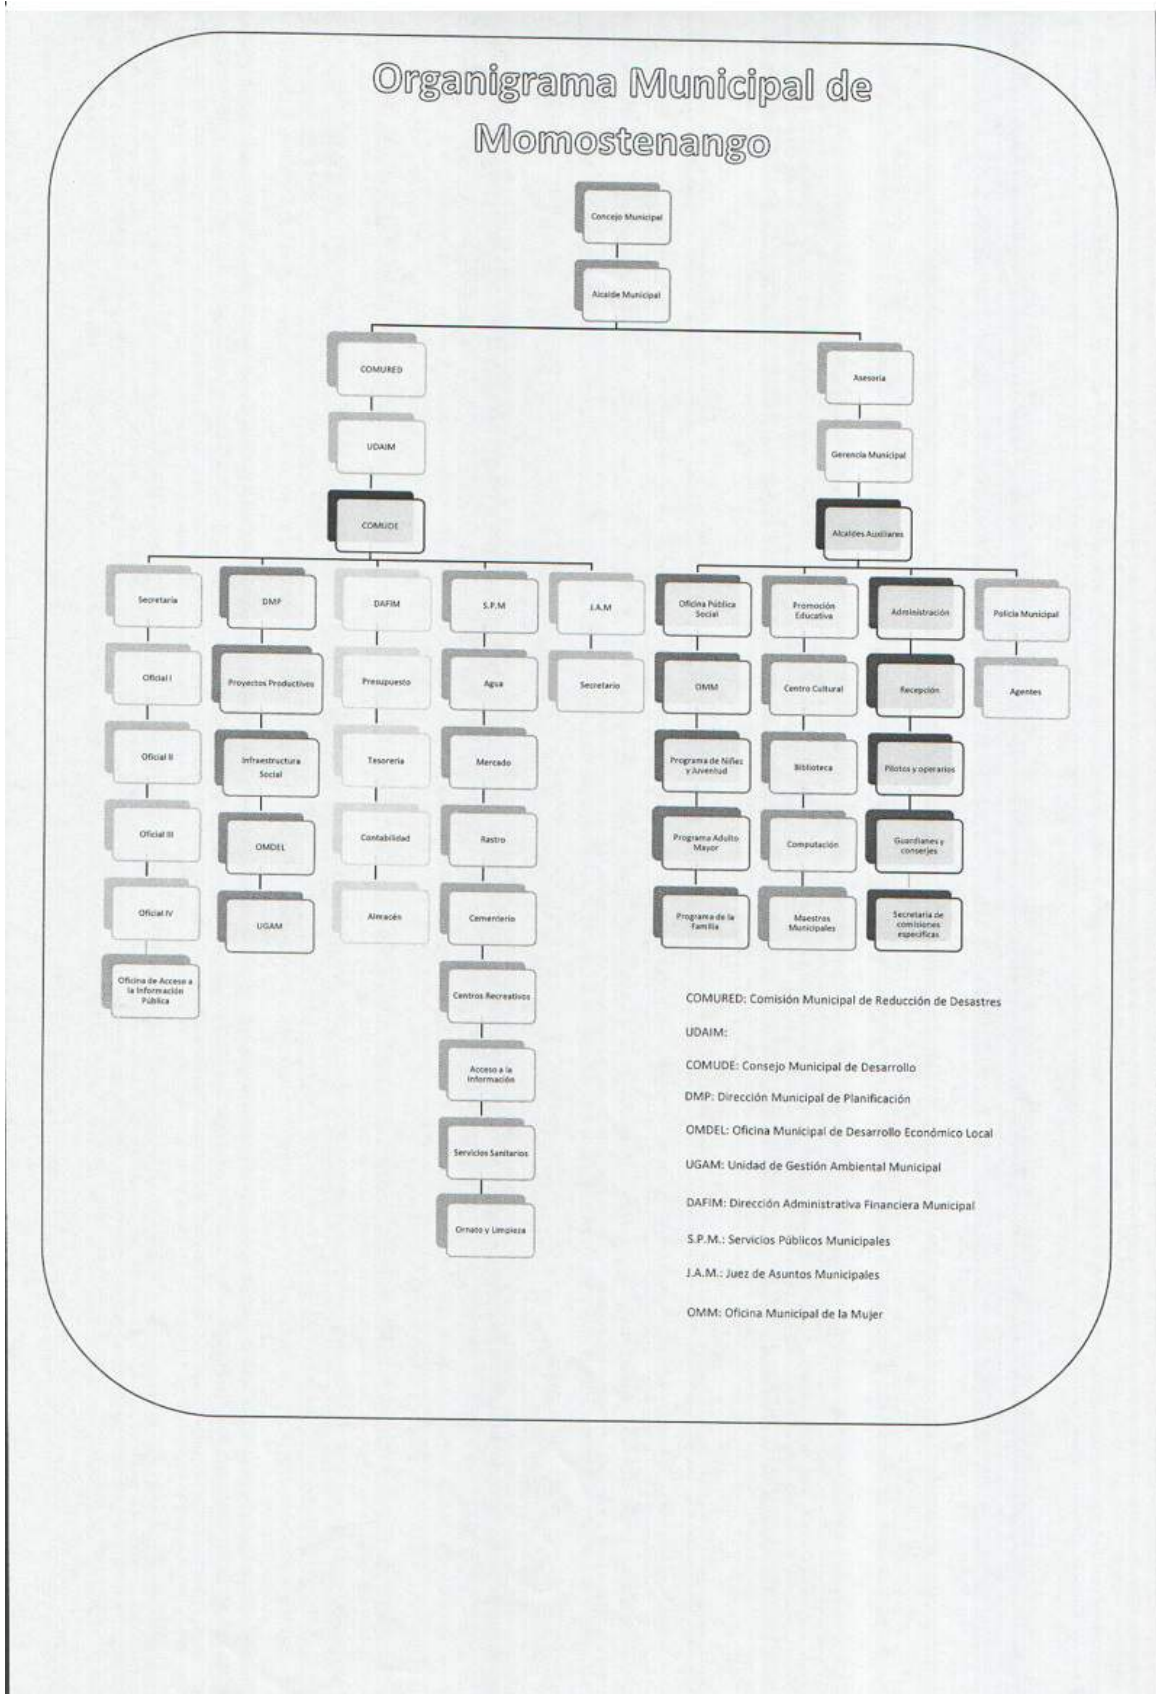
Organigrama Municipal de Momostenango

Concejo Municipal

Alcalde Municipal

COMURED

UDAIM

COMUDE

Asesoria

Gerencia Municipal

Alcaldes Auxiliares

Secretaria

Oficial I

Oficial II

Oficial III

Oficial IV

Oficina de Acceso a la Información Pública

DMP

Proyectos Productivos

Infraestructura Social

OMDEL

UGAM

DAFIM

Presupuesto

Tesoreria

Contabilidad

Almacén

S.P.M

Agua

Mercado

Rastro

Cementerio

Centros Recreativos

Acceso a la Información

Servicios Sanitarios

Ornato y Limpieza

J.A.M

Secretario

Oficina Pública Social

OMM

Programa de Niñez y Juventud

Programa Adulto Mayor

Programa de la Familia

Promoción Educativa

Centro Cultural

Biblioteca

Computación

Maestros Municipales

Administración

Recepción

Pilotos y operarios

Guardianes y conserjes

Secretaria de comisiones especificas

Policía Municipal

Agentes

COMURED: Comisión Municipal de Reducción de Desastres

UDAIM:

COMUDE: Consejo Municipal de Desarrollo

DMP: Dirección Municipal de Planificación

OMDEL: Oficina Municipal de Desarrollo Económico Local

UGAM: Unidad de Gestión Ambiental Municipal

DAFIM: Dirección Administrativa Financiera Municipal

S.P.M.: Servicios Públicos Municipales

J.A.M.: Juez de Asuntos Municipales

OMM: Oficina Municipal de la Mujer